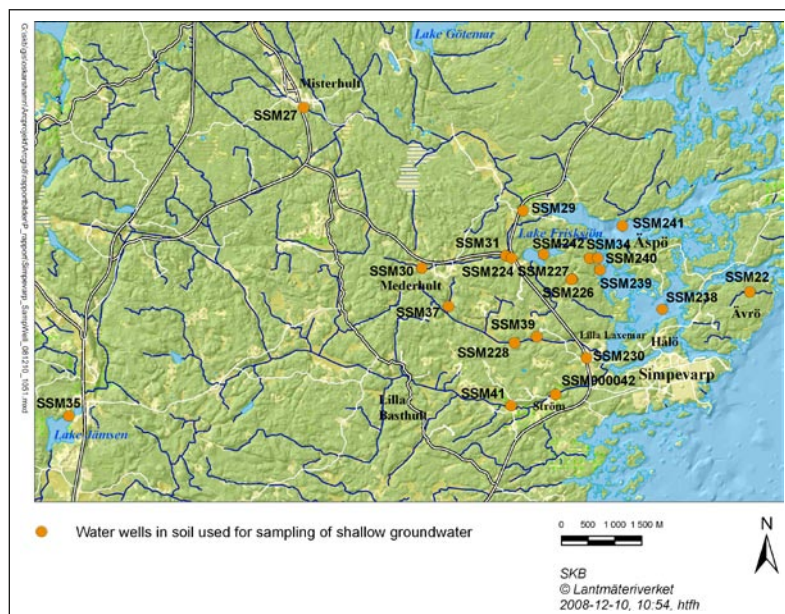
Lake Götemar
Misterhult
SSM27
SSM29
SSM241
Lake Frisksjön
Äspö
SSM31
SSM242
SSM34
SSM30
SSM224
SSM240
SSM227
Mederhult
SSM239
SSM22
SSM226
SSM238
SSM37
Ävrö
SSM39
Lilla Laxemar
SSM228
Hålö
SSM230
SSM000042
Simpevarp
SSM35
SSM41
Ström
Lilla Basthult
Lake Jämsen
G:\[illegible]_SampWell_081210_1051.mxd

Water wells in soil used for sampling of shallow groundwater

0 500 1 000 1 500 M

N

SKB
© Lantmäteriverket
2008-12-10, 10:54, htfh